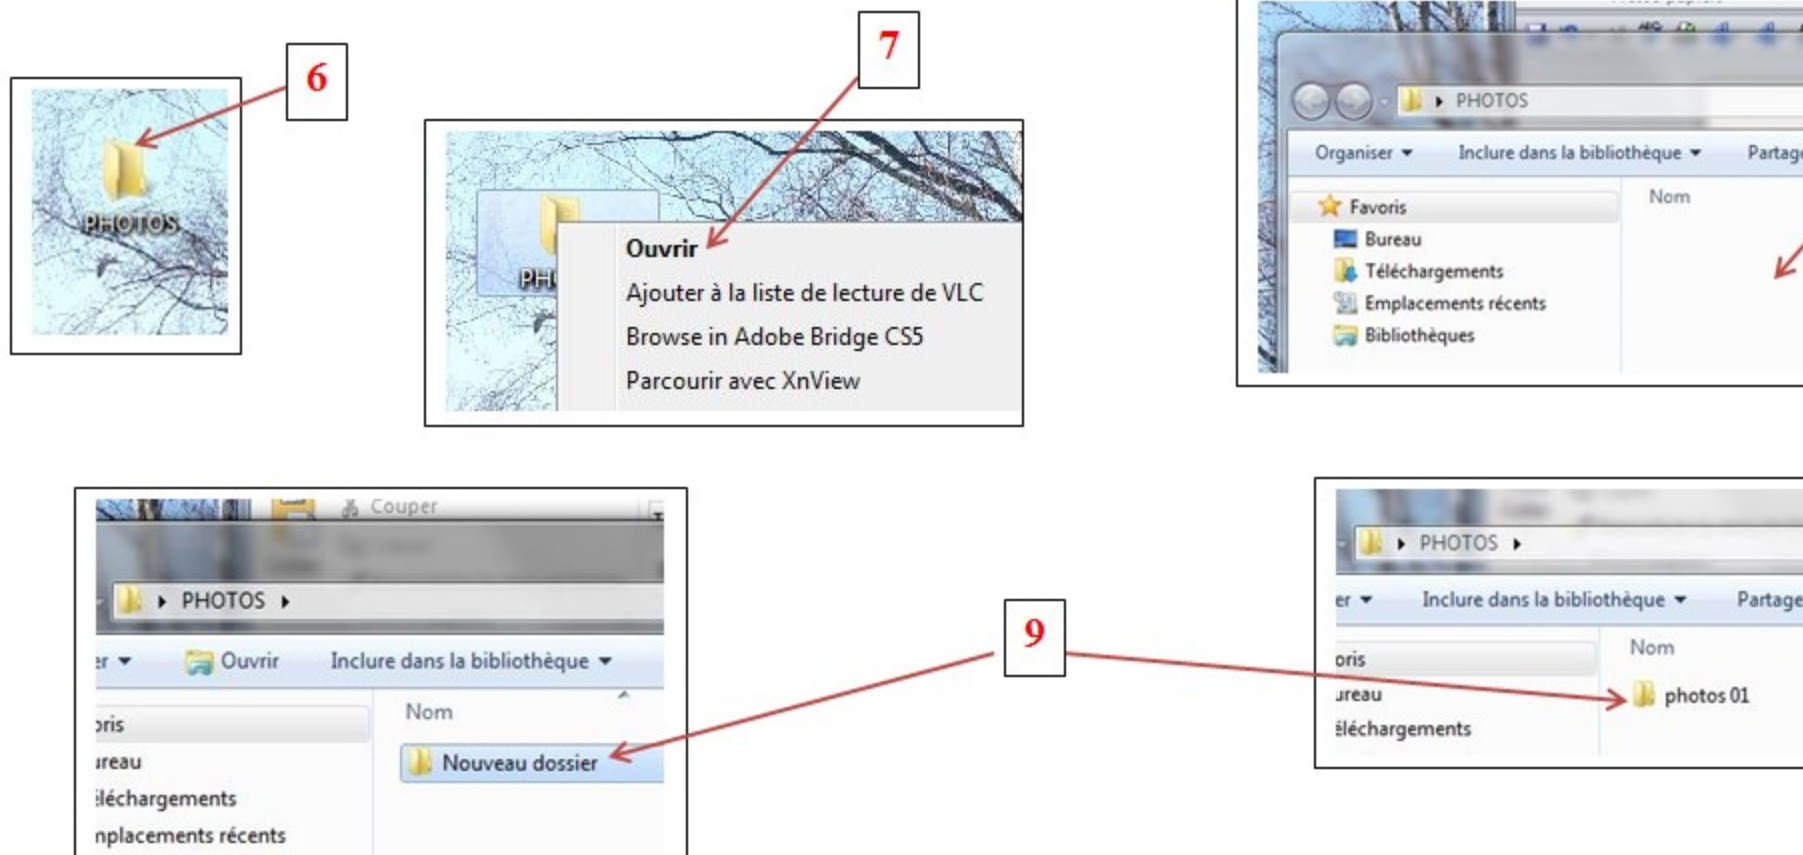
6

PHOTOS

7

PH

Ouvrir
Ajouter à la liste de lecture de VLC
Browse in Adobe Bridge CS5
Parcourir avec XnView

PHOTOS
Organiser
Inclure dans la bibliothèque
Partage
Favoris
Bureau
Téléchargements
Emplacements récents
Bibliothèques
Nom

Couper
PHOTOS
er
Ouvrir
Inclure dans la bibliothèque
oris
ureau
éléchargements
nplacements récents
Nom
Nouveau dossier

9

PHOTOS
er
Inclure dans la bibliothèque
Partage
oris
ureau
éléchargements
Nom
photos 01